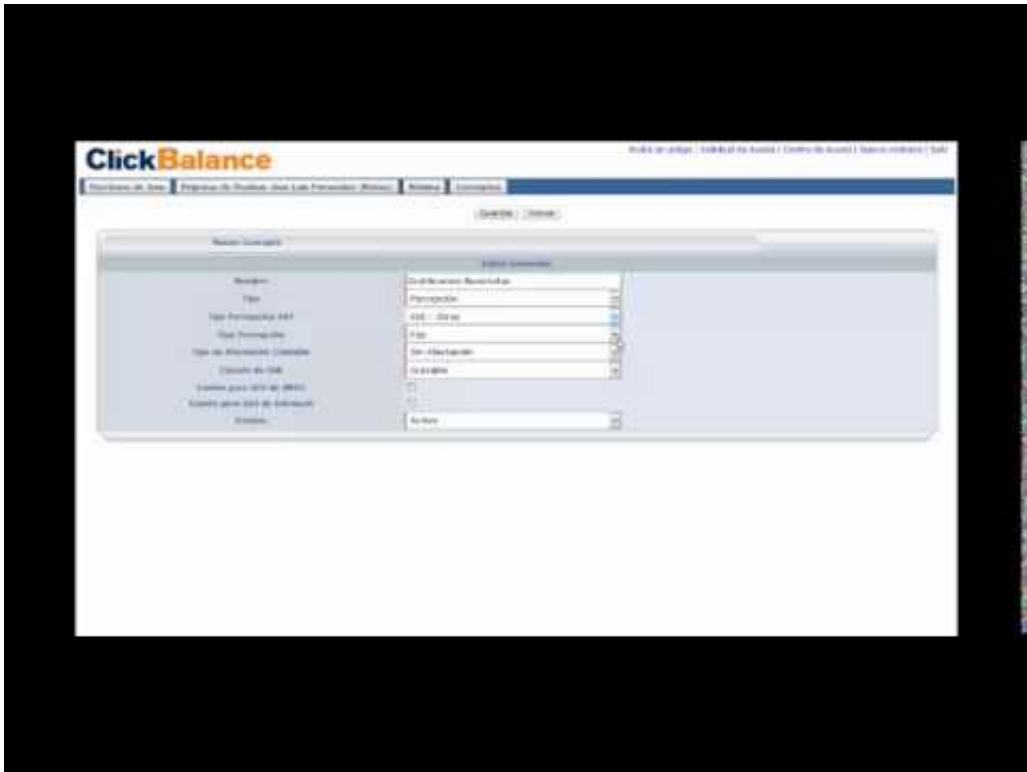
ClickBalance

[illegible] | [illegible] | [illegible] | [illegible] | Salir

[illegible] | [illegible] | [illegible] | Conceptos

Guardar | Cerrar

Nuevo Concepto

Datos Generales

| | |
|---|---|
| Nombre | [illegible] |
| Tipo | Percepción |
| Tipo Percepción SAT | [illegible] |
| Tipo Percepción | Fijo |
| Tipo de Afectación Contable | Sin Afectación |
| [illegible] | Gravable |
| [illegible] | |
| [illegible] | |
| Estatus | Activo |